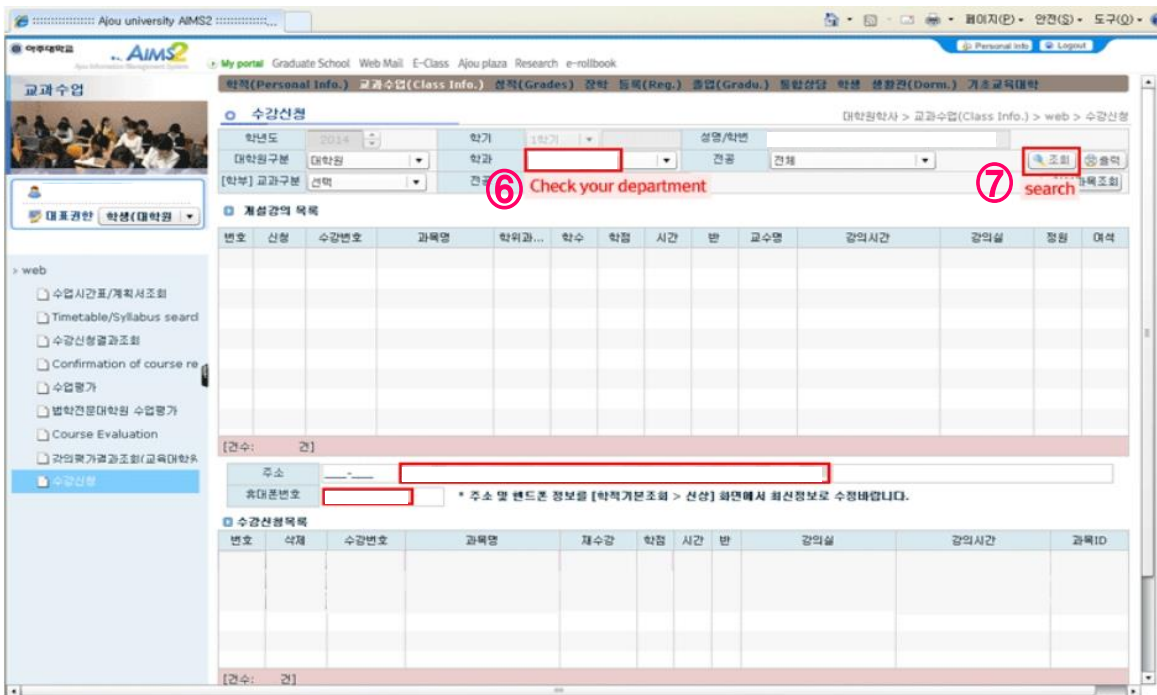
:::::::::::::::: Ajou university AIMS2 :::::::::::::::::...

페이지(P) • 안전(S) • 도구(O) •

아주대학교 AIMS2

Personal Info Logout

My portal Graduate School Web Mail E-Class Ajou plaza Research e-rollbook

교과수업

학적(Personal Info.) 교과수업(Class Info.) 성적(Grades) 장학 등록(Reg.) 졸업(Gradu.) 통합상담 학생 생활관(Dorm.) 기초교육대학

수강신청

대학원학사 > 교과수업(Class Info.) > web > 수강신청

학년도 2014 학기 1학기 성명/학번

대학원구분 대학원 학과 전공 전체 조회 출력

[학부] 교과구분 선택 전공 과목조회

⑥ Check your department

⑦ search

대표권한 학생(대학원

개설강의 목록

| 번호 | 신청 | 수강번호 | 과목명 | 학위과... | 학수 | 학점 | 시간 | 반 | 교수명 | 강의시간 | 강의실 | 정원 | 여석 |
|---|---|---|---|---|---|---|---|---|---|---|---|---|---|

[건수: 건]

> web

수업시간표/계획서조회

Timetable/Syllabus searcl

수강신청결과조회

Confirmation of course re

수업평가

법학전문대학원 수업평가

Course Evaluation

강의평가결과조회(교육대학

수강신청

주소 ___-___

휴대폰번호

* 주소 및 핸드폰 정보를 [학적기본조회 > 신상] 화면에서 최신정보로 수정바랍니다.

수강신청목록

| 번호 | 삭제 | 수강번호 | 과목명 | 재수강 | 학점 | 시간 | 반 | 강의실 | 강의시간 | 과목ID |
|---|---|---|---|---|---|---|---|---|---|---|

[건수: 건]